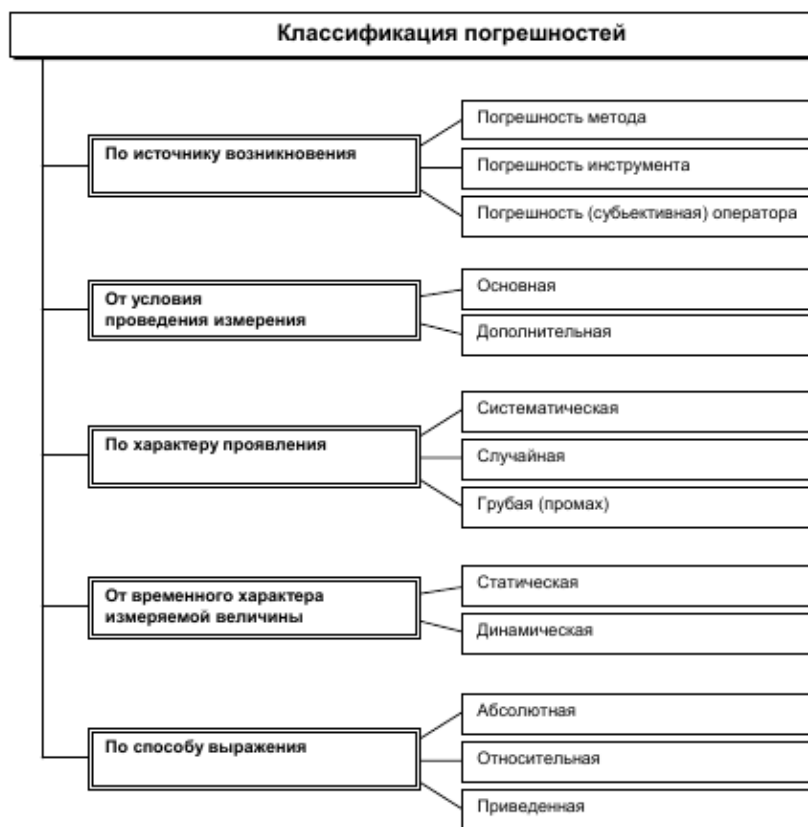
Классификация погрешностей

По источнику возникновения

Погрешность метода

Погрешность инструмента

Погрешность (субъективная) оператора

От условия проведения измерения

Основная

Дополнительная

По характеру проявления

Систематическая

Случайная

Грубая (промах)

От временного характера измеряемой величины

Статическая

Динамическая

По способу выражения

Абсолютная

Относительная

Приведенная